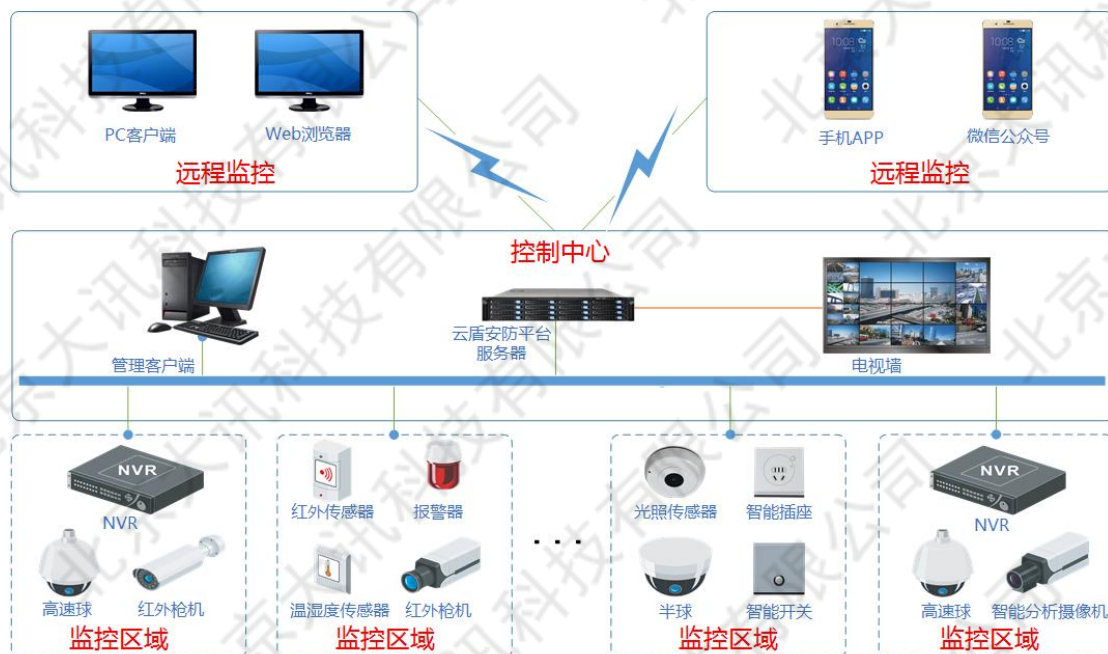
PC客户端
Web浏览器
远程监控

手机APP
微信公众号
远程监控

控制中心

管理客户端
云盾安防平台服务器
电视墙

NVR
NVR
高速球
红外枪机
监控区域

红外传感器
报警器
温湿度传感器
红外枪机
监控区域

. . .

光照传感器
智能插座
半球
智能开关
监控区域

NVR
NVR
高速球
智能分析摄像机
监控区域

北京大讯科技有限公司